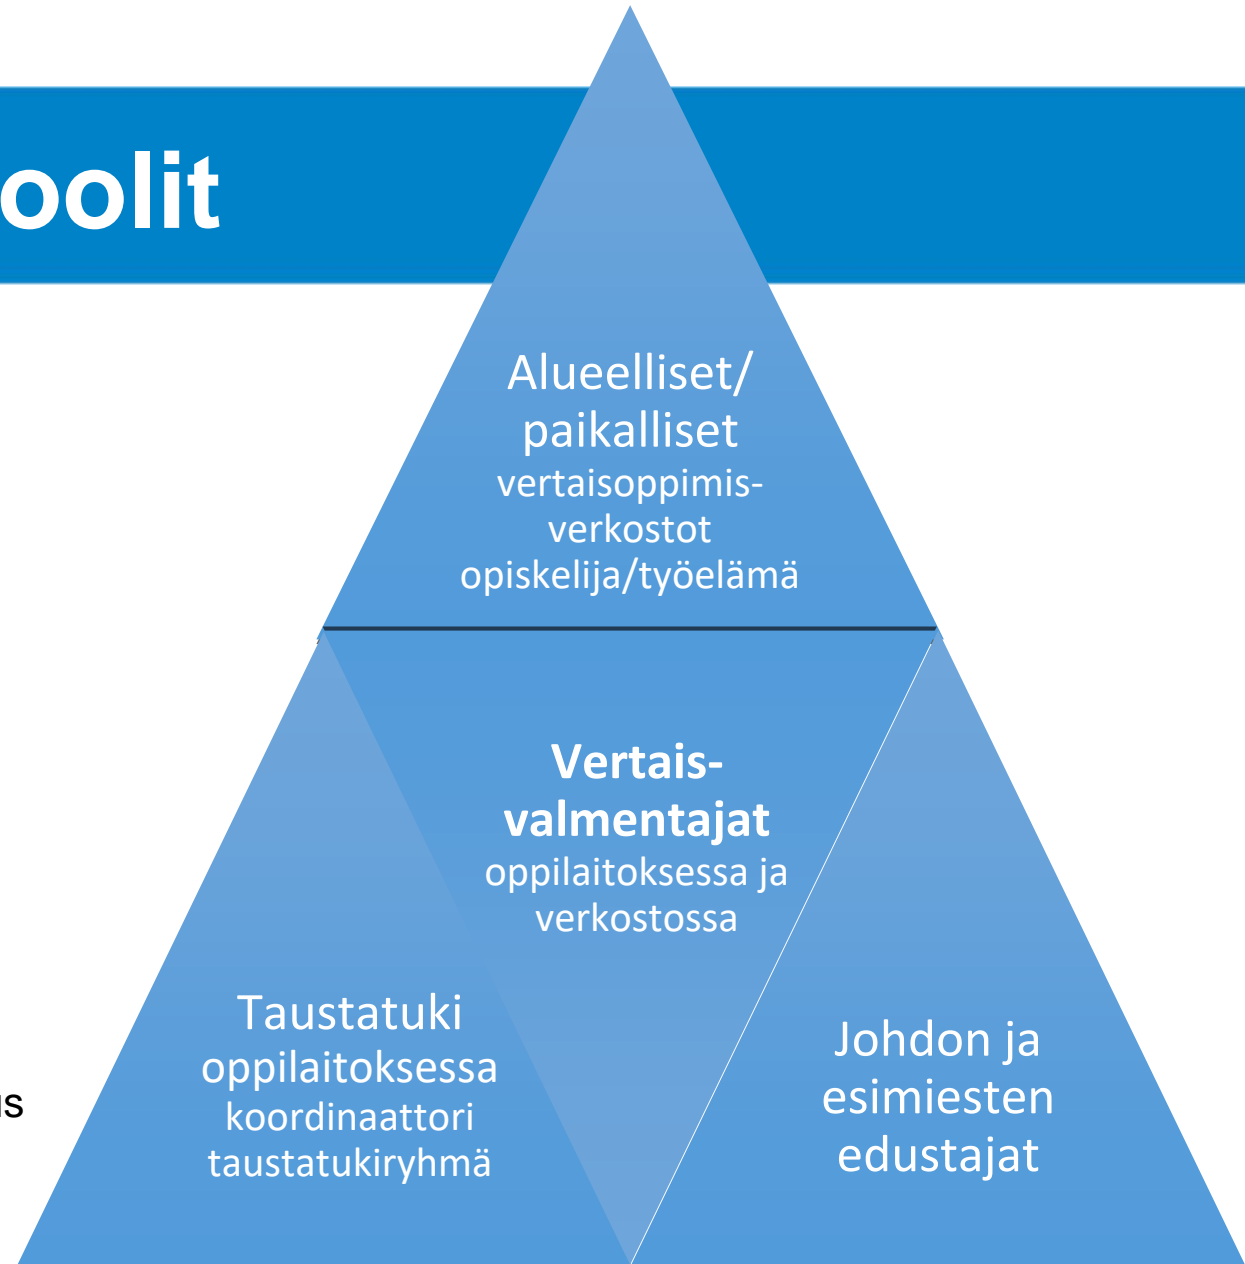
oolit

Alueelliset/ paikalliset vertaisoppimisverkostot opiskelija/työelämä

Vertaisvalmentajat oppilaitoksessa ja verkostossa

Taustatuki oppilaitoksessa koordinaattori taustatukiryhmä

Johdon ja esimiesten edustajat

us